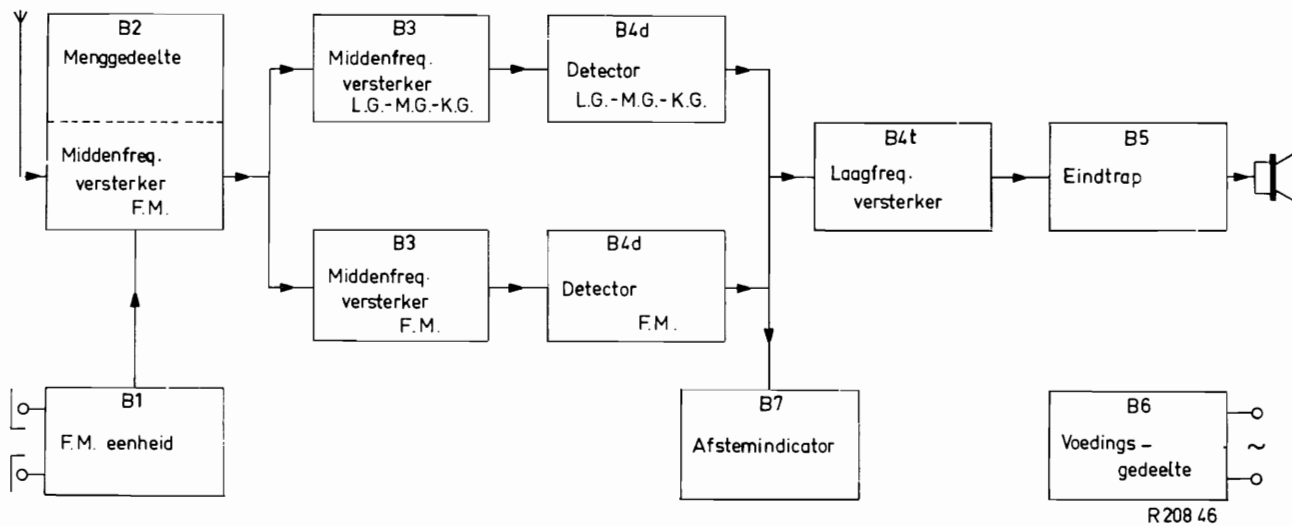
B2
Menggedeelte

Middenfreq. versterker F.M.

B3
Middenfreq. versterker L.G.-M.G.-K.G.

B4d
Detector L.G.-M.G.-K.G.

B3
Middenfreq. versterker F.M.

B4d
Detector F.M.

B4t
Laagfreq. versterker

B5
Eindtrap

B1
F.M. eenheid

B7
Afstemindicator

B6
Voedings - gedeelte

~

R 208 46